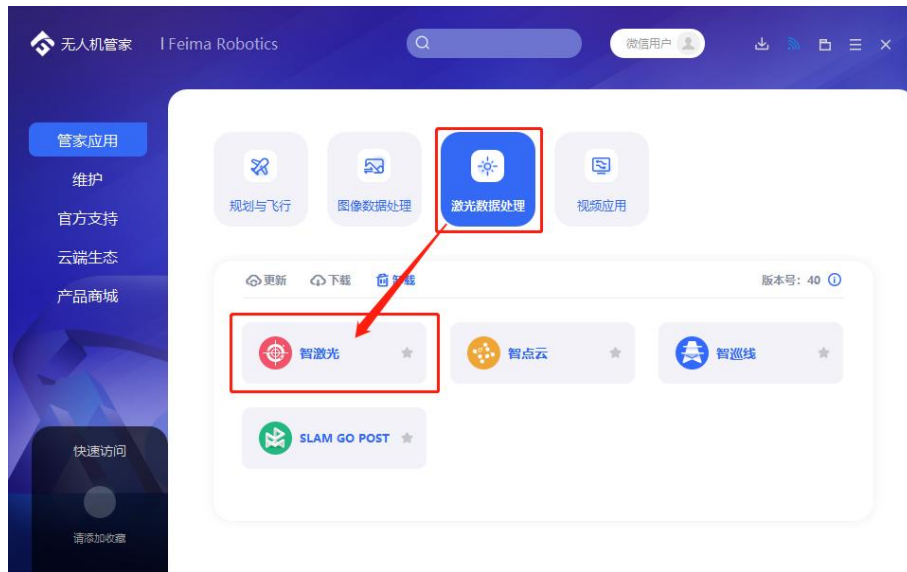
无人机管家 | Feima Robotics

微信用户

管家应用
维护
官方支持
云端生态
产品商城

快速访问
请添加收藏

规划与飞行
图像数据处理
激光数据处理
视频应用

更新
下载
卸载
版本号：40

智激光
智点云
智巡线
SLAM GO POST